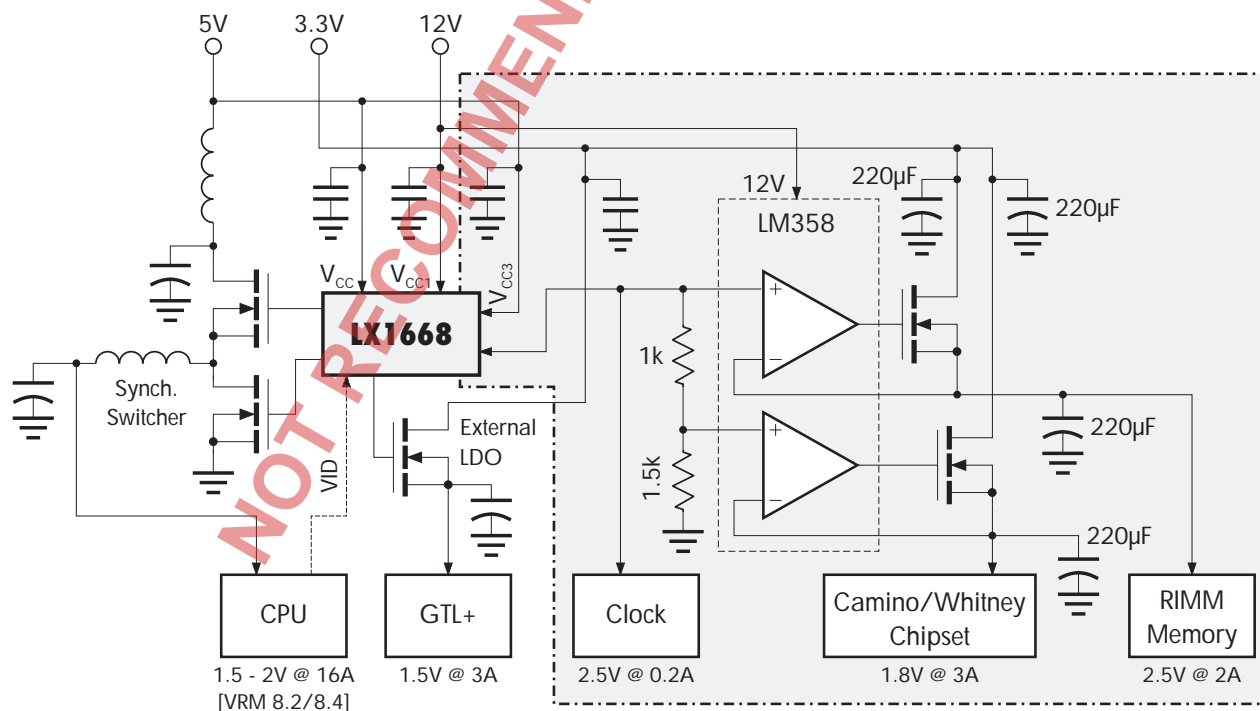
5V
3.3V
12V
NOT RECOMMEN
$V_{CC}$
$V_{CC1}$
$V_{CC3}$
LX1668
12V
LM358
220µF
220µF
1k
1.5k
220µF
220µF
Synch. Switcher
VID
External LDO
CPU
1.5 - 2V @ 16A
[VRM 8.2/8.4]
GTL+
1.5V @ 3A
Clock
2.5V @ 0.2A
Camino/Whitney Chipset
1.8V @ 3A
RIMM Memory
2.5V @ 2A